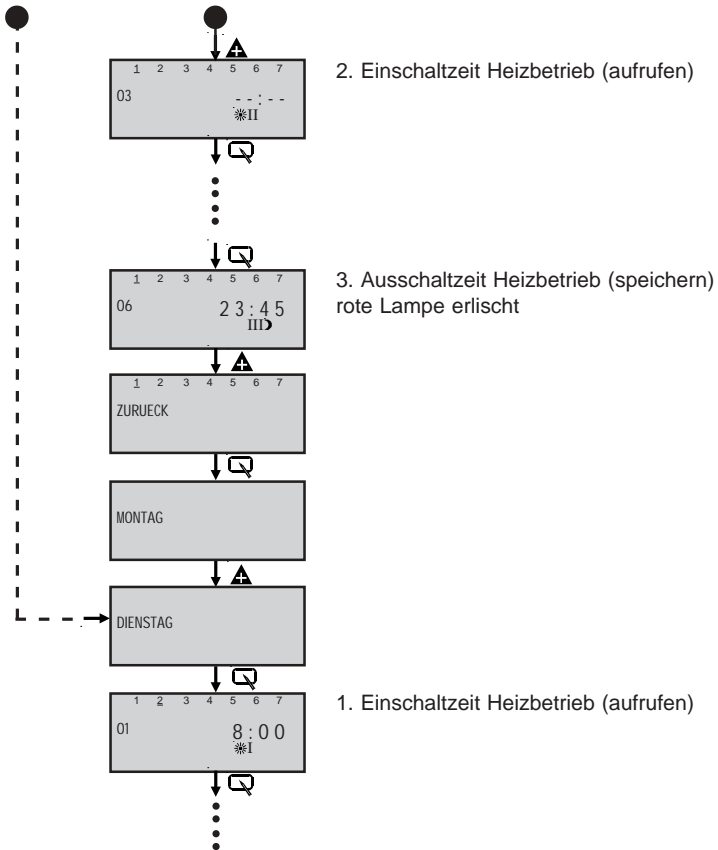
1 2 3 4 5 6 7
03
--:--
☀II

2. Einschaltzeit Heizbetrieb (aufrufen)

1 2 3 4 5 6 7
06
23:45
III☽

3. Ausschaltzeit Heizbetrieb (speichern) rote Lampe erlischt

1 2 3 4 5 6 7
ZURUECK

MONTAG

DIENSTAG

1 2 3 4 5 6 7
01
8:00
☀I

1. Einschaltzeit Heizbetrieb (aufrufen)